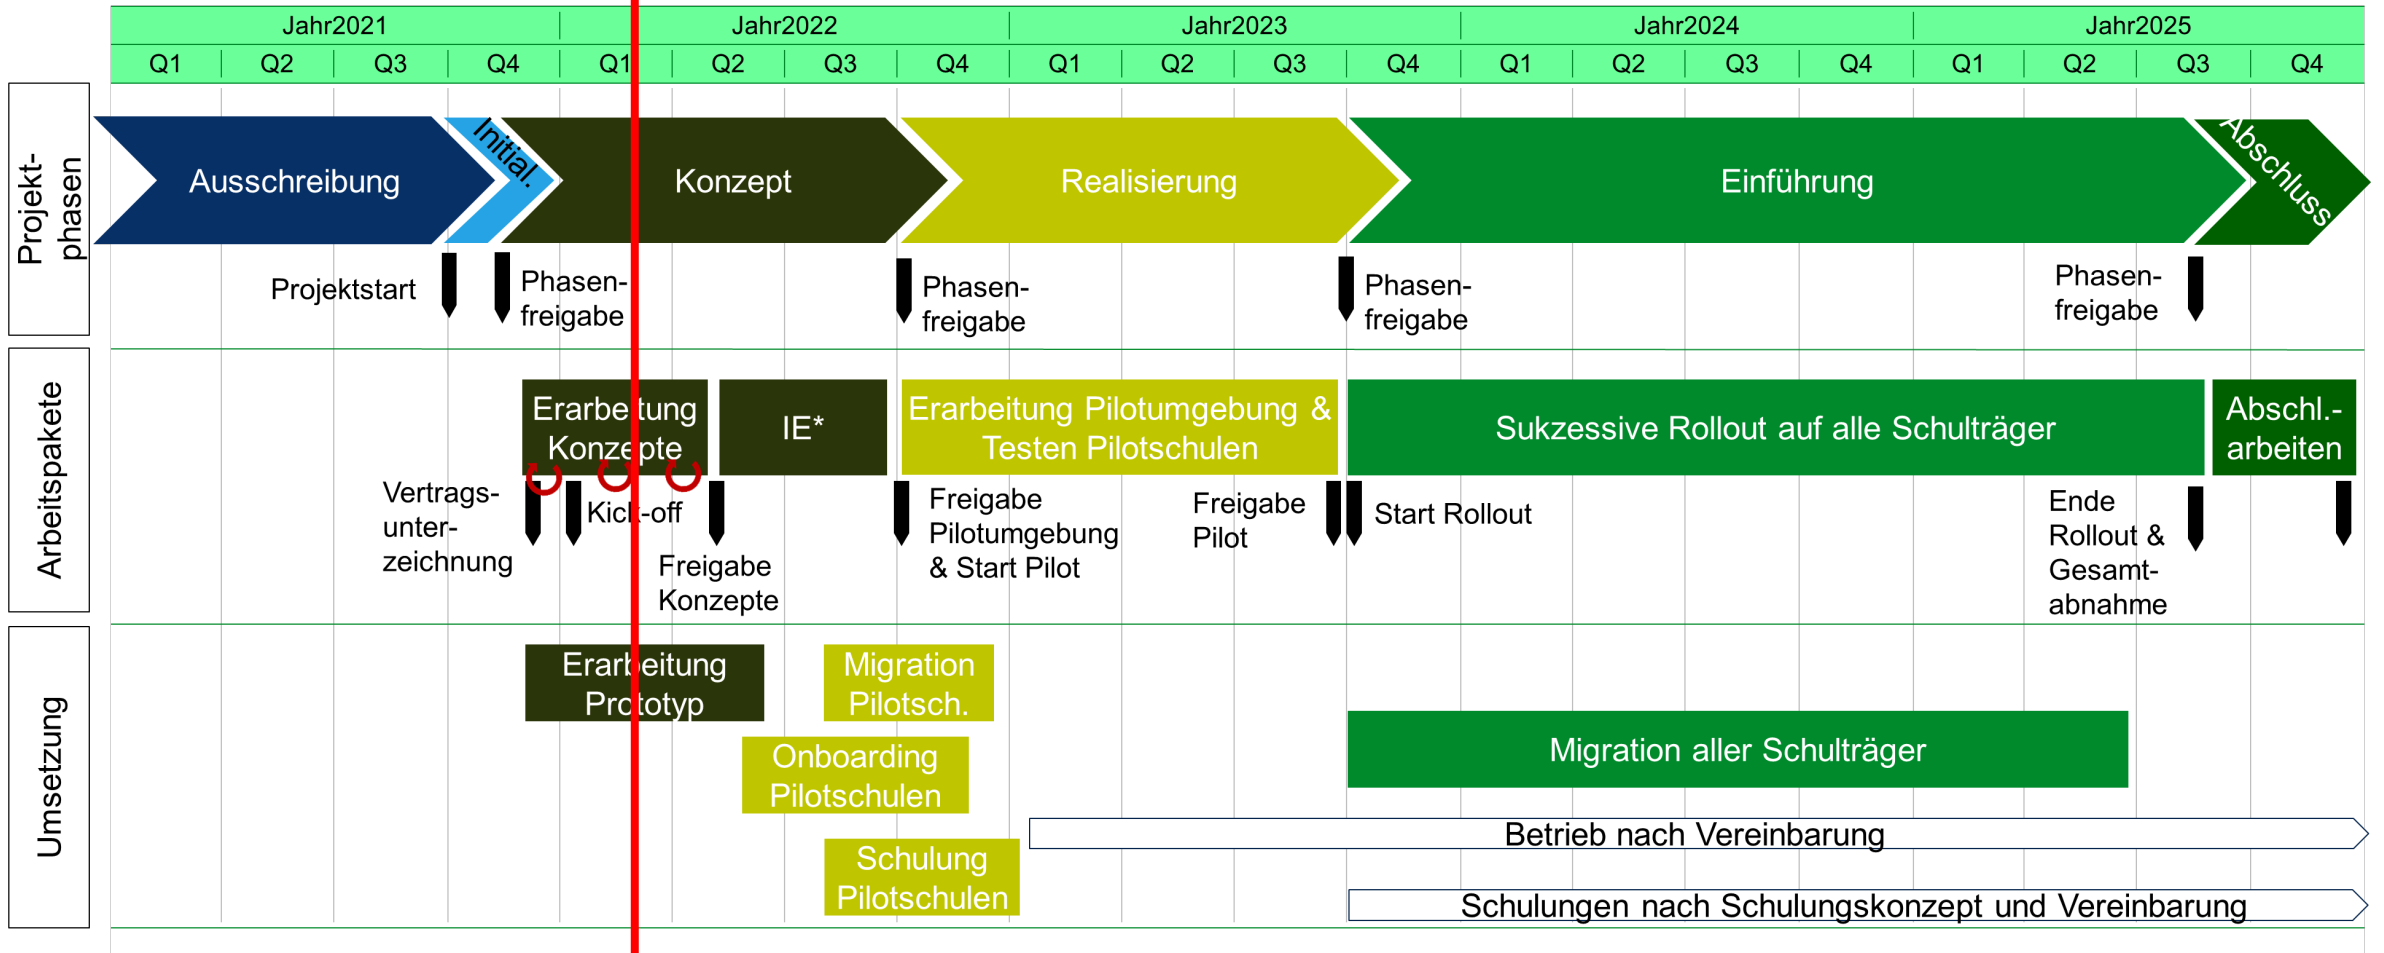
Jahr2021 Jahr2022 Jahr2023 Jahr2024 Jahr2025

Q1 Q2 Q3 Q4 Q1 Q2 Q3 Q4 Q1 Q2 Q3 Q4 Q1 Q2 Q3 Q4 Q1 Q2 Q3 Q4

Projektphasen

Ausschreibung
Initial.
Konzept
Realisierung
Einführung
Abschluss

Projektstart
Phasenfreigabe
Phasenfreigabe
Phasenfreigabe
Phasenfreigabe

Arbeitspakete

Erarbeitung Konzepte
IE*
Erarbeitung Pilotumgebung & Testen Pilotschulen
Sukzessive Rollout auf alle Schulträger
Abschl.-arbeiten

Vertragsunterzeichnung
Kick-off
Freigabe Konzepte
Freigabe Pilotumgebung & Start Pilot
Freigabe Pilot
Start Rollout
Ende Rollout & Gesamtabnahme

Umsetzung

Erarbeitung Prototyp
Migration Pilotsch.
Onboarding Pilotschulen
Schulung Pilotschulen
Migration aller Schulträger
Betrieb nach Vereinbarung
Schulungen nach Schulungskonzept und Vereinbarung